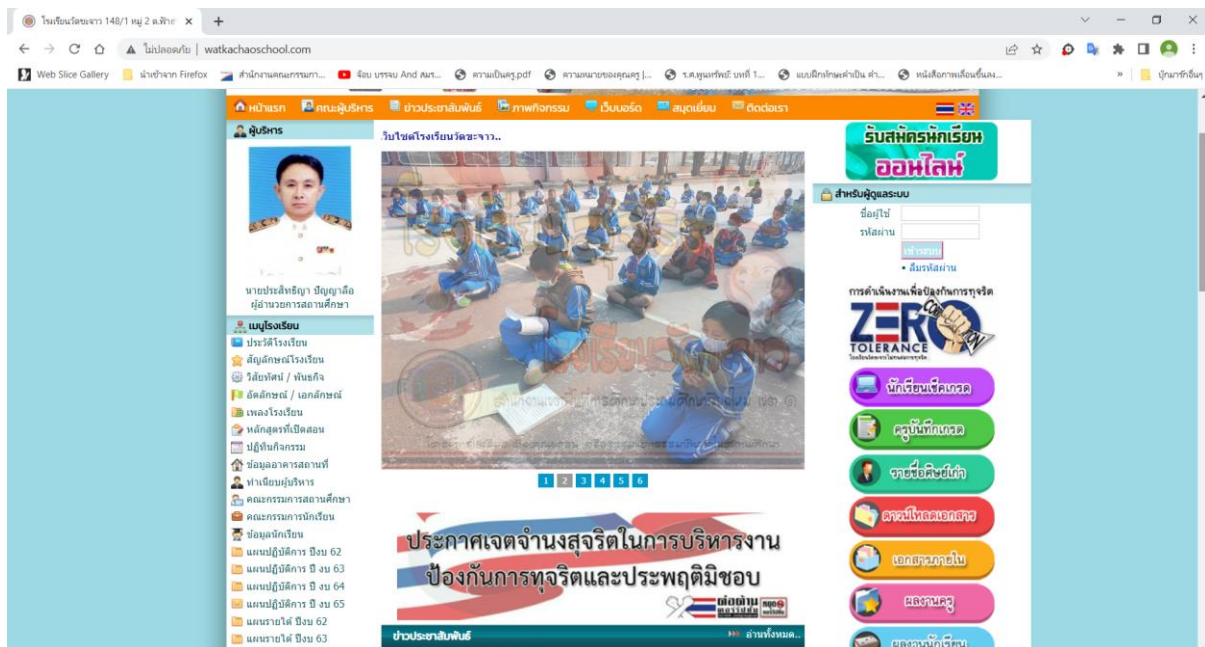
โรงเรียนวัดขะจาว 148/1 หมู่ 2 ต.ฟ้าฮ่าม ×

ไม่ปลอดภัย | watkachaoschool.com

Web Slice Gallery | นำเข้าจาก Firefox | สำนักงานคณะกรรมการ... | จ๊อบ บรรจบ And สมร... | ความเป็นครู.pdf | ความหมายของคุณครู |... | ร.ศ.พุนทรัพย์: บทที่ 1... | แบบฝึกทักษะคำเป็น คำ... | หนังสือการเลื่อนขั้นเง... | บุ๊กมาร์กอื่นๆ

หน้าแรก | คณะผู้บริหาร | ข่าวประชาสัมพันธ์ | ภาพกิจกรรม | เว็บบอร์ด | สมุดเยี่ยม | ติดต่อเรา

ผู้บริหาร

นายประสิทธิญา ปัญญาลือ
ผู้อำนวยการสถานศึกษา

เมนูโรงเรียน
ประวัติโรงเรียน
สัญลักษณ์โรงเรียน
วิสัยทัศน์ / พันธกิจ
อัตลักษณ์ / เอกลักษณ์
เพลงโรงเรียน
หลักสูตรที่เปิดสอน
ปฏิทินกิจกรรม
ข้อมูลอาคารสถานที่
ทำเนียบผู้บริหาร
คณะกรรมการสถานศึกษา
คณะกรรมการนักเรียน
ข้อมูลนักเรียน
แผนปฏิบัติการ ปีงบ 62
แผนปฏิบัติการ ปี งบ 63
แผนปฏิบัติการ ปี งบ 64
แผนปฏิบัติการ ปีงบ 65
แผนรายได้ ปีงบ 62
แผนรายได้ ปีงบ 63

วิบไซต์โรงเรียนวัดขะจาว..

1 2 3 4 5 6

ประกาศเจตจำนงสุจริตในการบริหารงาน
ป้องกันการทุจริตและประพฤติมิชอบ

ข่าวประชาสัมพันธ์
อ่านทั้งหมด..

รับสมัครนักเรียน
ออนไลน์

สำหรับผู้ดูแลระบบ
ชื่อผู้ใช้
รหัสผ่าน
เข้าระบบ
• ลืมรหัสผ่าน

การดำเนินงานเพื่อป้องกันการทุจริต
ZERO TOLERANCE

นักเรียนเช็คเกรด
ครูบันทึกเกรด
รายชื่อศิษย์เก่า
ดาวน์โหลดเอกสาร
เอกสารภายใน
ผลงานครู
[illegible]